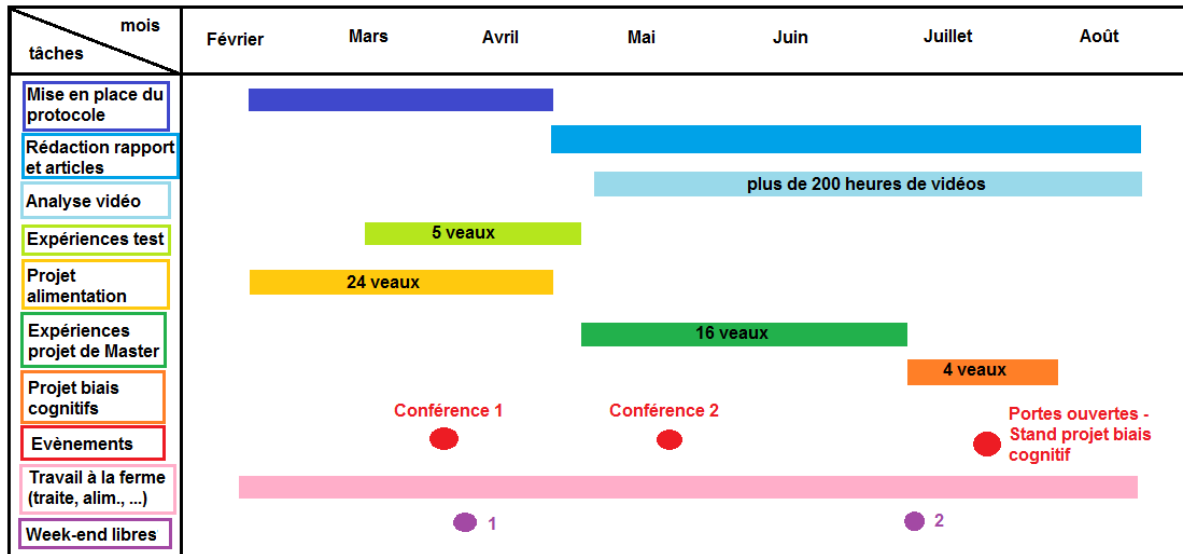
| mois tâches | Février | Mars | Avril | Mai | Juin | Juillet | Août |
|---|---|---|---|---|---|---|---|
| Mise en place du protocole | | | | | | | |
| Rédaction rapport et articles | | | | | | | |
| Analyse vidéo | plus de 200 heures de vidéos | | | | | | |
| Expériences test | 5 veaux | | | | | | |
| Projet alimentation | 24 veaux | | | | | | |
| Expériences projet de Master | 16 veaux | | | | | | |
| Projet biais cognitifs | 4 veaux | | | | | | |
| Evènements | Conférence 1 | Conférence 2 | Portes ouvertes - Stand projet biais cognitif | | | | |
| Travail à la ferme (traite, alim., ...) | | | | | | | |
| Week-end libres | 1 | 2 | | | | | |